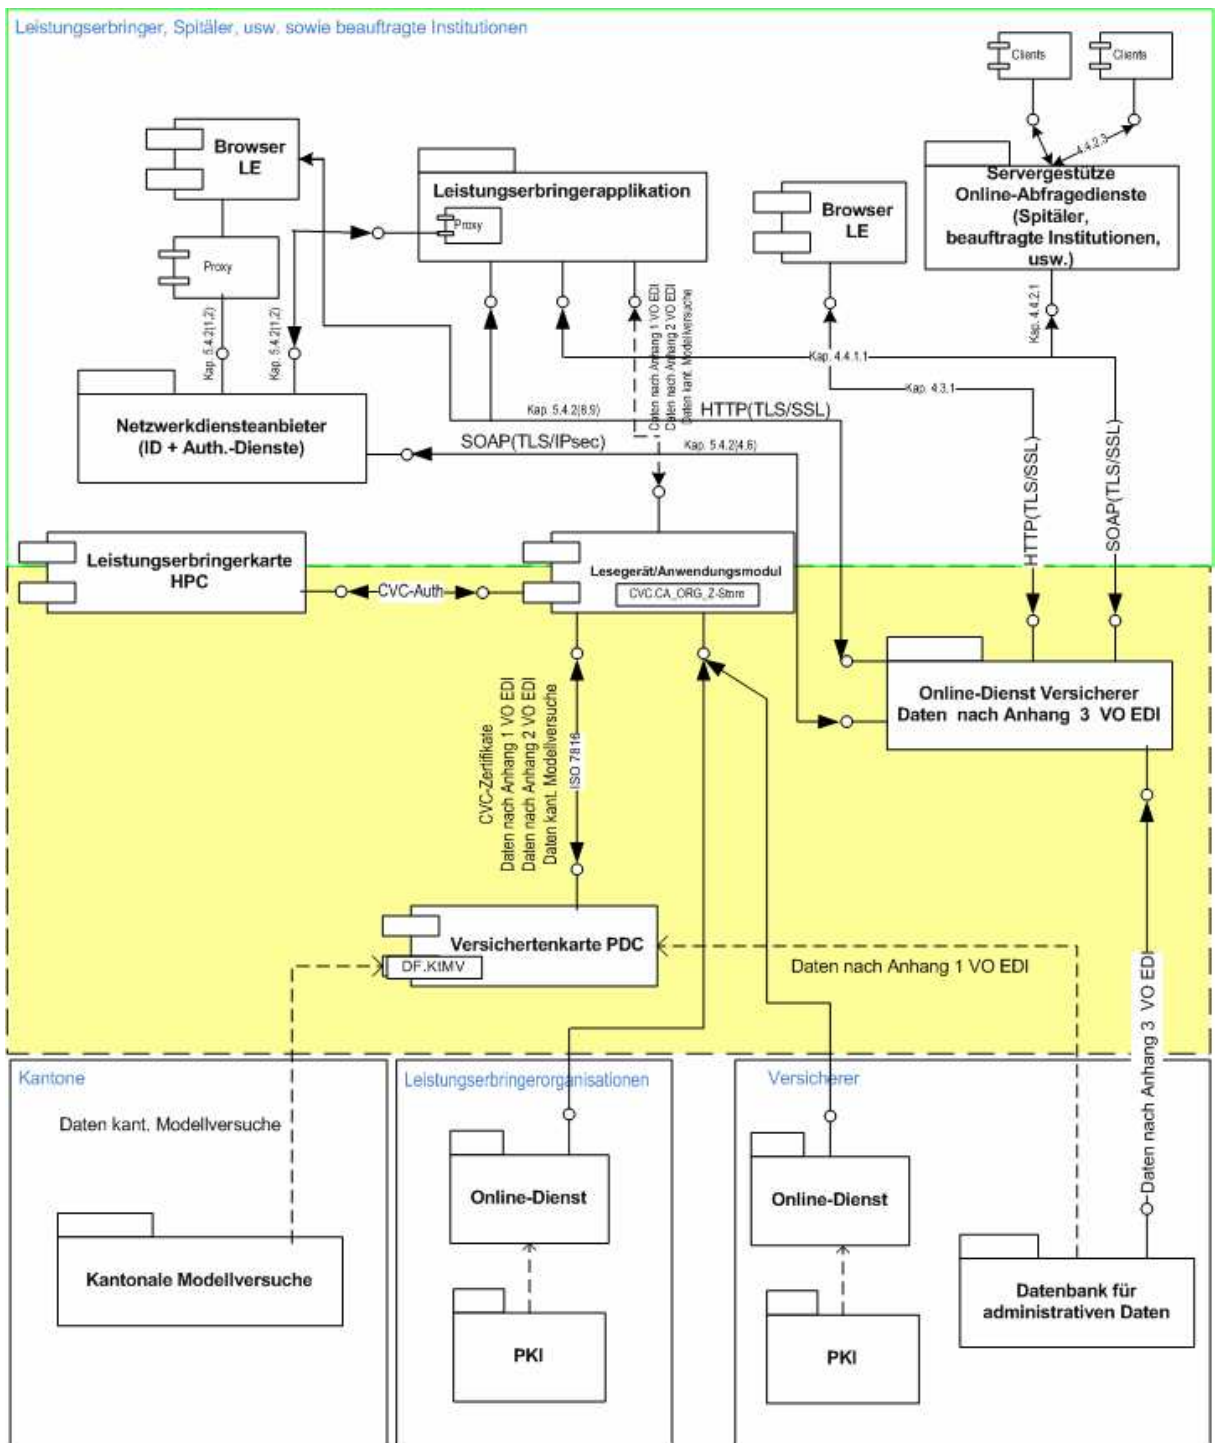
Leistungserbringer, Spitäler, usw. sowie beauftragte Institutionen

Clients

Clients

4.4.2.3

Servergestütze Online-Abfragedienste (Spitäler, beauftragte Institutionen, usw.)

Browser LE

Leistungserbringerapplikation

Proxy

Browser LE

Proxy

Kap. 5.4.2(1,2)

Kap. 5.4.2(1,2)

Daten nach Anhang 1 VO EDI
Daten nach Anhang 2 VO EDI
Daten kant. Modellversuche

Kap. 4.4.2.1

Kap. 4.4.1.1

Kap. 4.3.1

Netzwerkdiensteanbieter (ID + Auth.-Dienste)

Kap. 5.4.2(8,9)

HTTP(TLS/SSL)

SOAP(TLS/IPsec)

Kap. 5.4.2(4,6)

HTTP(TLS/SSL)

SOAP(TLS/SSL)

Leistungserbringerkarte HPC

CVC-Auth

Lesegerät/Anwendungsmodul

CVC.CA_ORG_Z-Store

Online-Dienst Versicherer Daten nach Anhang 3 VO EDI

CVC-Zertifikate
Daten nach Anhang 1 VO EDI
Daten nach Anhang 2 VO EDI
Daten kant. Modellversuche

ISO 7816

Versichertenkarte PDC

DF.KtMV

Daten nach Anhang 1 VO EDI

Daten nach Anhang 3 VO EDI

Kantone

Daten kant. Modellversuche

Kantonale Modellversuche

Leistungserbringerorganisationen

Online-Dienst

PKI

Versicherer

Online-Dienst

PKI

Datenbank für administrativen Daten